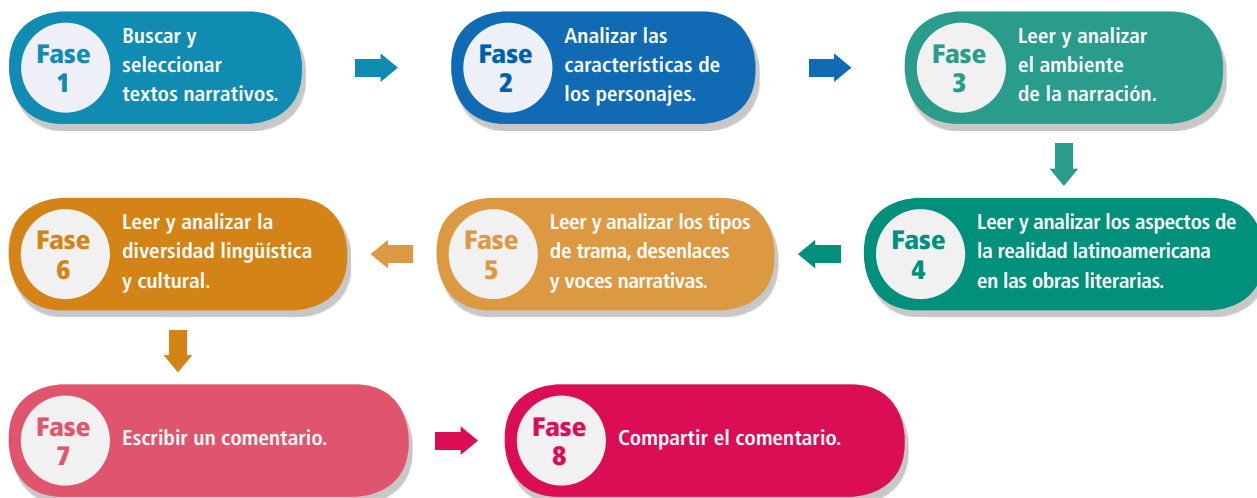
Fase 1
Buscar y seleccionar textos narrativos.

Fase 2
Analizar las características de los personajes.

Fase 3
Leer y analizar el ambiente de la narración.

Fase 4
Leer y analizar los aspectos de la realidad latinoamericana en las obras literarias.

Fase 5
Leer y analizar los tipos de trama, desenlaces y voces narrativas.

Fase 6
Leer y analizar la diversidad lingüística y cultural.

Fase 7
Escribir un comentario.

Fase 8
Compartir el comentario.